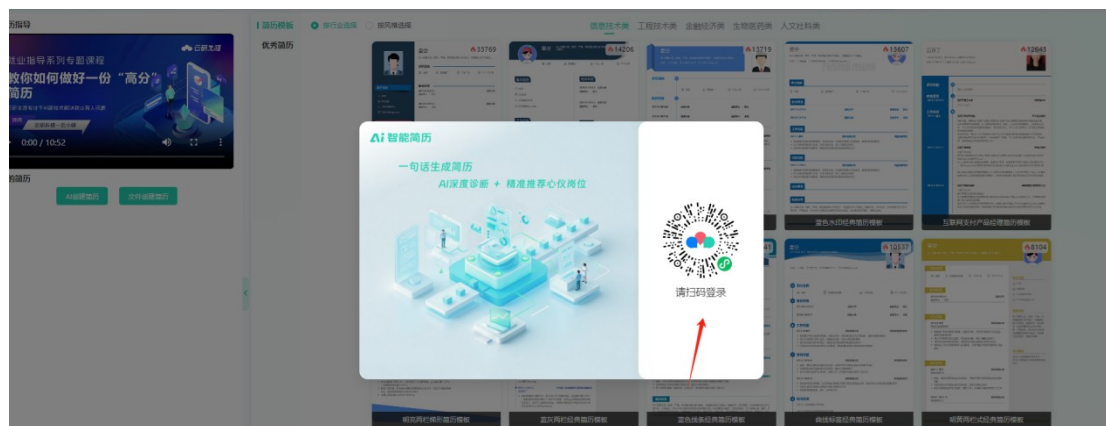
历指导

就业指导系列专题课程
教你如何做好一份"高分"简历

0:00 / 10:52

的简历

AI创建简历　文件创建简历

| 简历模版　按行业选择　按风格选择

信息技术类　工程技术类　金融经济类　生物医药类　人文社科类

优秀简历

33769
14206
13719
13607
12643

蓝色水印经典简历模板
互联网支付产品经理简历模板

10137
8104

AI 智能简历

一句话生成简历
AI深度诊断 + 精准推荐心仪岗位

请扫码登录

明亮两栏通用简历模板
蓝灰两栏经典简历模板
蓝色线条经典简历模板
商务标题经典简历模板
明黄两栏式经典简历模板